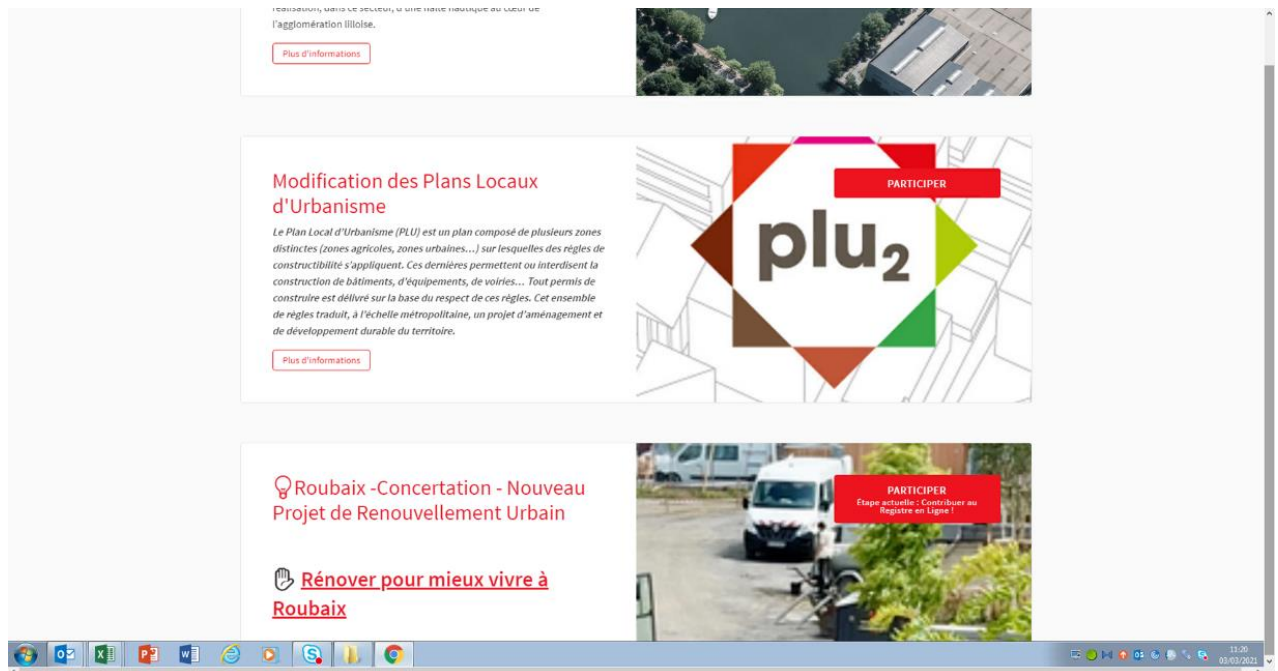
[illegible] l'agglomération lilloise.

Plus d'informations

Modification des Plans Locaux d'Urbanisme

*Le Plan Local d'Urbanisme (PLU) est un plan composé de plusieurs zones distinctes (zones agricoles, zones urbaines…) sur lesquelles des règles de constructibilité s'appliquent. Ces dernières permettent ou interdisent la construction de bâtiments, d'équipements, de voiries… Tout permis de construire est délivré sur la base du respect de ces règles. Cet ensemble de règles traduit, à l'échelle métropolitaine, un projet d'aménagement et de développement durable du territoire.*

Plus d'informations

PARTICIPER

plu$_2$

Roubaix -Concertation - Nouveau Projet de Renouvellement Urbain

Rénover pour mieux vivre à Roubaix

PARTICIPER
Étape actuelle : Contribuer au Registre en Ligne !

13:20
03/03/2021